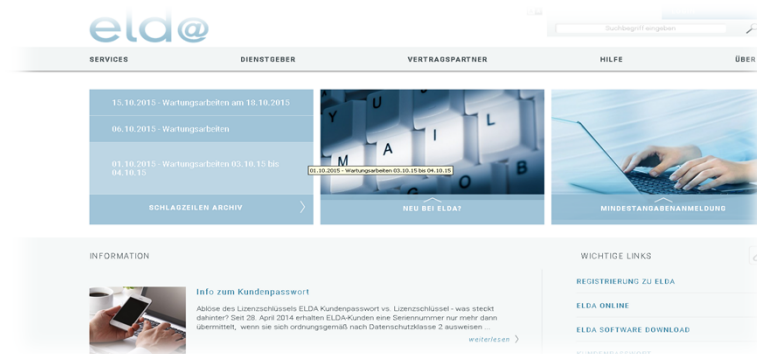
eld@

Suchbegriff eingeben

SERVICES

DIENSTGEBER

VERTRAGSPARTNER

HILFE

ÜBER

13.10.2015 - Wartungsarbeiten am 18.10.2015

06.10.2015 - Wartungsarbeiten

01.10.2015 - Wartungsarbeiten 03.10.15 bis 04.10.15

01.10.2015 - Wartungsarbeiten 03.10.15 bis 04.10.15

SCHLAGZEILEN ARCHIV

NEU BEI ELDA?

MINDESTANGABENANMELDUNG

INFORMATION

Info zum Kundenpasswort

Ablöse des Lizenzschlüssels ELDA Kundenpasswort vs. Lizenzschlüssel - was steckt dahinter? Seit 28. April 2014 erhalten ELDA-Kunden eine Seriennummer nur mehr dann übermittelt, wenn sie sich ordnungsgemäß nach Datenschutzklasse 2 ausweisen ...

weiterlesen

WICHTIGE LINKS

REGISTRIERUNG ZU ELDA

ELDA ONLINE

ELDA SOFTWARE DOWNLOAD

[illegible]